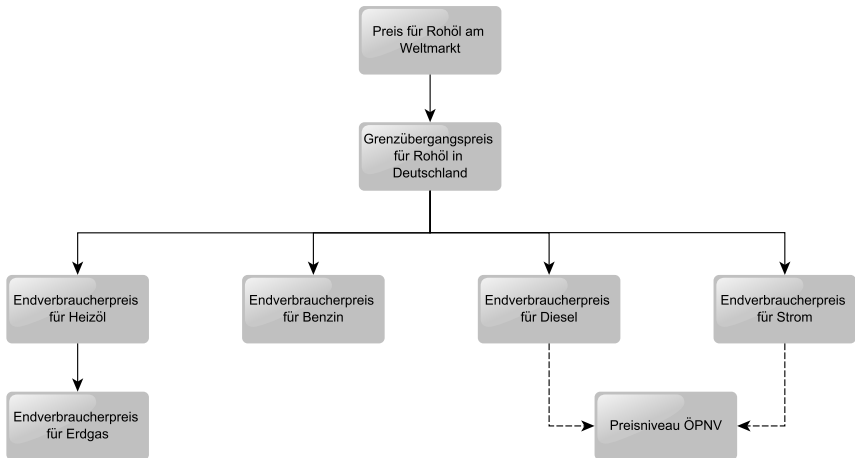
Preis für Rohöl am Weltmarkt

Grenzübergangspreis für Rohöl in Deutschland

Endverbraucherpreis für Heizöl

Endverbraucherpreis für Benzin

Endverbraucherpreis für Diesel

Endverbraucherpreis für Strom

Endverbraucherpreis für Erdgas

Preisniveau ÖPNV